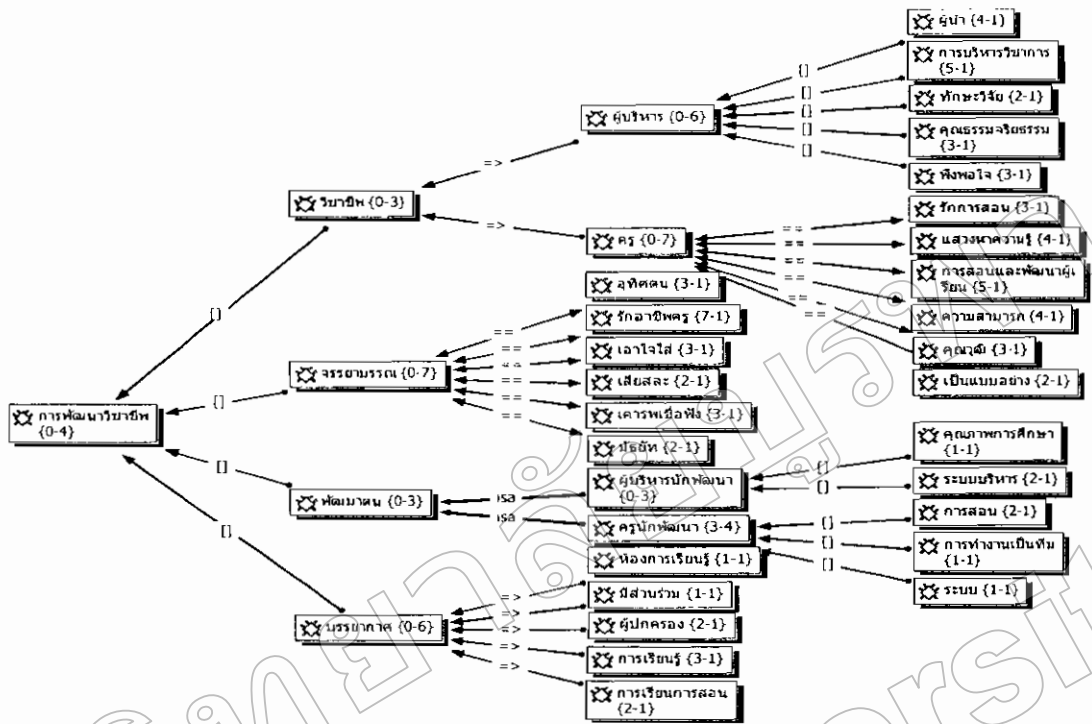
การพัฒนาวิชาชีพ {0-4}

วิชาชีพ {0-3}

ผู้บริหาร {0-6}

ผู้นำ {4-1}

การบริหารวิชาการ {5-1}

ทักษะวิจัย {2-1}

คุณธรรมจริยธรรม {3-1}

พึงพอใจ {3-1}

ครู {0-7}

รักการสอน {3-1}

แสวงหาความรู้ {4-1}

การสอนและพัฒนาผู้เรียน {5-1}

ความสามารถ {4-1}

คุณวุฒิ {3-1}

เป็นแบบอย่าง {2-1}

อุทิศตน {3-1}

จรรยาบรรณ {0-7}

รักอาชีพครู {7-1}

เอาใจใส่ {3-1}

เสียสละ {2-1}

เคารพเชื่อฟัง {3-1}

ประหยัด {2-1}

พัฒนาตน {0-3}

ผู้บริหารนักพัฒนา {0-3}

คุณภาพการศึกษา {1-1}

ระบบบริหาร {2-1}

ครูนักพัฒนา {3-4}

การสอน {2-1}

การทำงานเป็นทีม {1-1}

ระบบ {1-1}

ห้องการเรียนรู้ {1-1}

บรรยากาศ {0-6}

มีส่วนร่วม {1-1}

ผู้ปกครอง {2-1}

การเรียนรู้ {3-1}

การเรียนการสอน {2-1}

=>
[]
==
isa